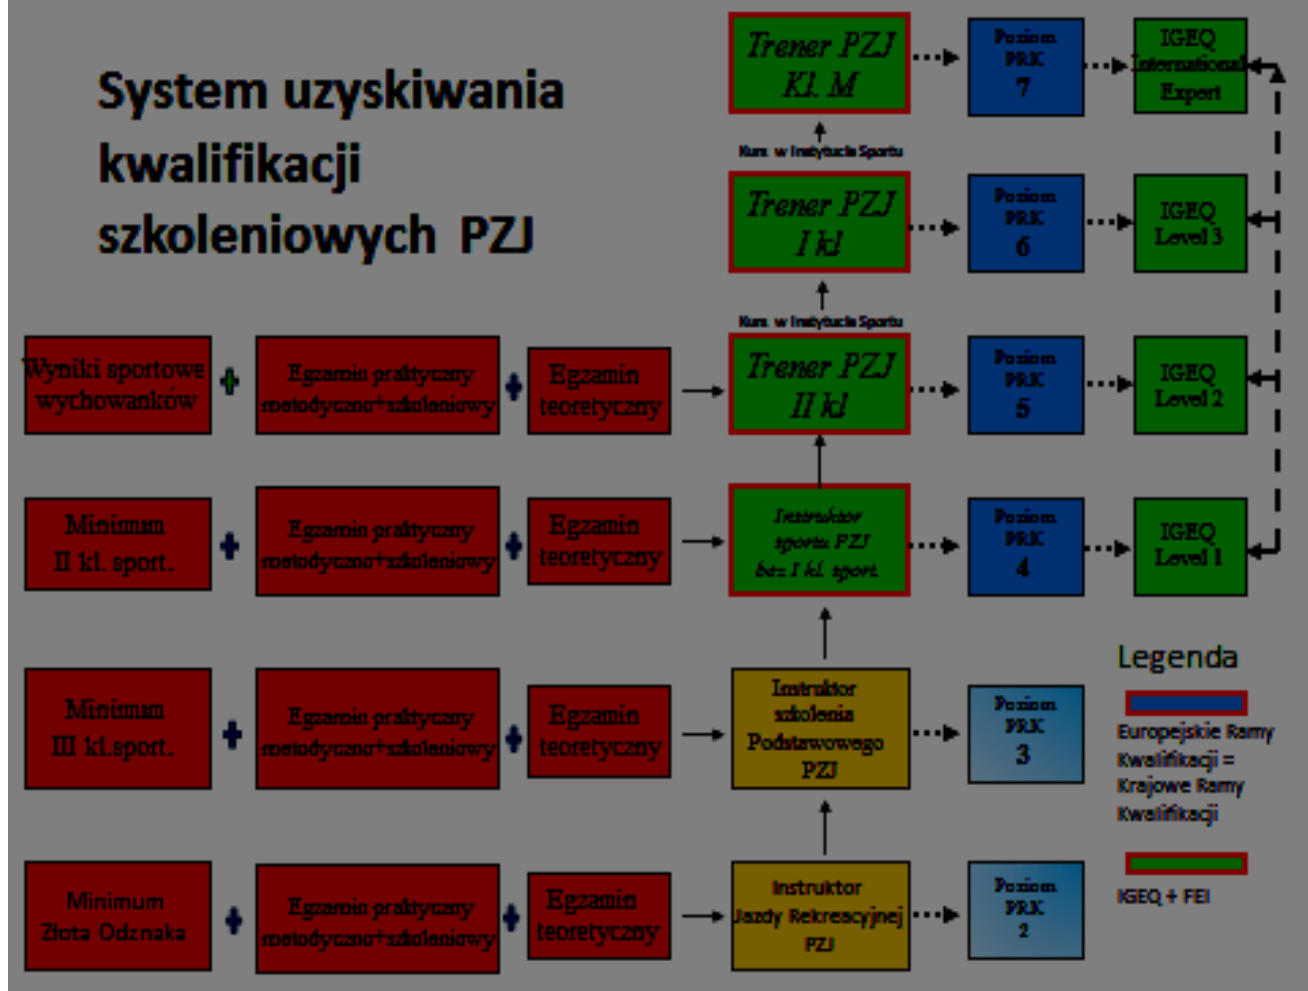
System uzyskiwania kwalifikacji szkoleniowych PZJ

Trener PZJ Kl. M

Poziom PRK 7

IGEQ International Expert

Kurs w Instytucie Sportu

Trener PZJ I kl

Poziom PRK 6

IGEQ Level 3

Kurs w Instytucie Sportu

Wyniki sportowe wychowanków + Egzamin praktyczny metodyczno+szkoleniowy + Egzamin teoretyczny

Trener PZJ II kl

Poziom PRK 5

IGEQ Level 2

Minimum II kl. sport. + Egzamin praktyczny metodyczno+szkoleniowy + Egzamin teoretyczny

Instruktor sportu PZJ bez I kl. sport.

Poziom PRK 4

IGEQ Level 1

Minimum III kl.sport. + Egzamin praktyczny metodyczno+szkoleniowy + Egzamin teoretyczny

Instruktor szkolenia Podstawowego PZJ

Poziom PRK 3

Legenda

Europejskie Ramy Kwalifikacji = Krajowe Ramy Kwalifikacji

IGEQ + FEI

Minimum Złota Odznaka + Egzamin praktyczny metodyczno+szkoleniowy + Egzamin teoretyczny

Instruktor Jazdy Rekreacyjnej PZJ

Poziom PRK 2